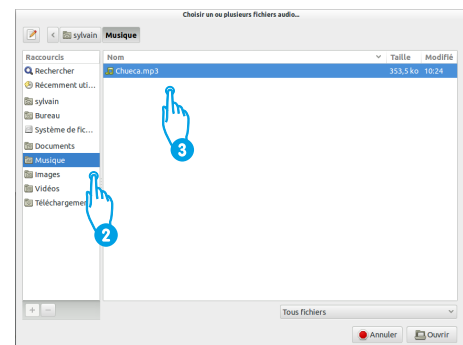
Choisir un ou plusieurs fichiers audio...

sylvain Musique

Raccourcis
Rechercher
Récemment uti...
sylvain
Bureau
Système de fic...
Documents
Musique
Images
Vidéos
Téléchargemer

Nom | Taille | Modifié
Chueca.mp3 | 353,5 ko | 10:24

3

2

+ −

Tous fichiers

Annuler
Ouvrir